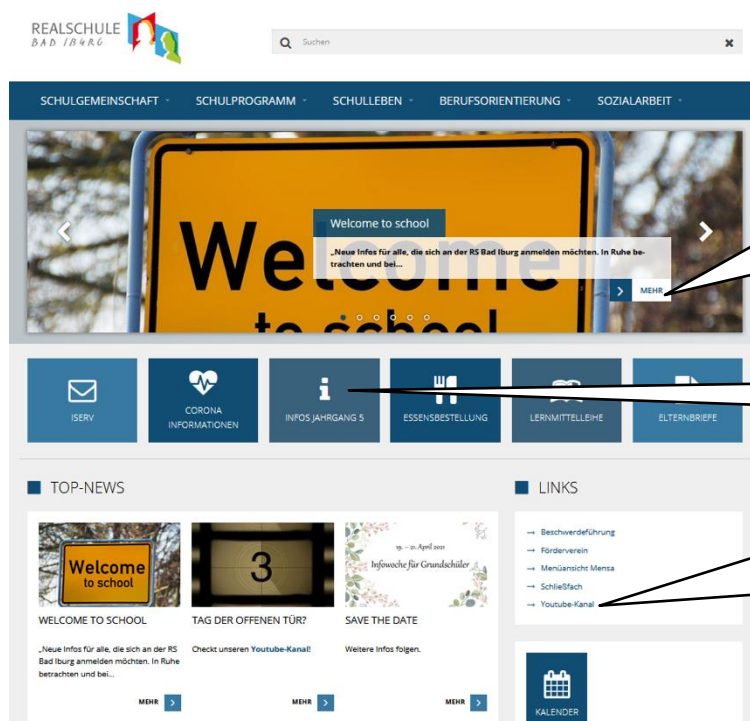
REALSCHULE
BAD IBURG

Suchen

SCHULGEMEINSCHAFT · SCHULPROGRAMM · SCHULLEBEN · BERUFSORIENTIERUNG · SOZIALARBEIT ·

Welcome to school

„Neue Infos für alle, die sich an der RS Bad Iburg anmelden möchten. In Ruhe betrachten und bei...

MEHR

Welcome to school

ISERV

CORONA INFORMATIONEN

INFOS JAHRGANG 5

ESSENSBESTELLUNG

LERNMITTELLEIHE

ELTERNBRIEFE

TOP-NEWS

Welcome to school

WELCOME TO SCHOOL

„Neue Infos für alle, die sich an der RS Bad Iburg anmelden möchten. In Ruhe betrachten und bei...

MEHR

3

TAG DER OFFENEN TÜR?

Checkt unseren Youtube-Kanal!

MEHR

19. – 21. April 2021
Infowoche für Grundschüler

SAVE THE DATE

Weitere Infos folgen.

MEHR

LINKS

→ Beschwerdeführung
→ Förderverein
→ Menüansicht Mensa
→ Schließfach
→ Youtube-Kanal

KALENDER